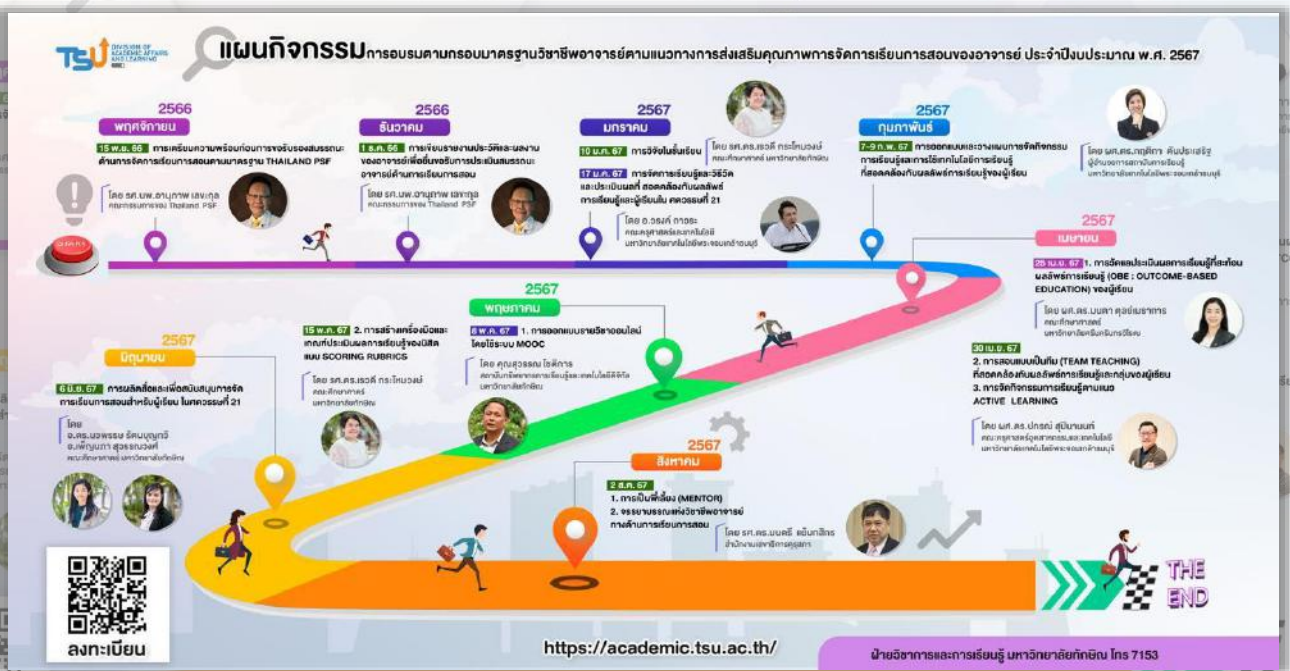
TSU DIVISION OF ACADEMIC AFFAIRS AND LEARNING

แผนกิจกรรม การอบรมตามกรอบมาตรฐานวิชาชีพอาจารย์ตามแนวทางการส่งเสริมคุณภาพการจัดการเรียนการสอนของอาจารย์ ประจำปีงบประมาณ พ.ศ. 2567

2566
พฤศจิกายน
15 พ.ย. 66 การเตรียมความพร้อมก่อนการขอรับรองสมรรถนะด้านการจัดการเรียนการสอนตามมาตรฐาน THAILAND PSF
โดย รศ.นพ.อนุภาพ เลขะกุล คณะกรรมการของ Thailand PSF

START

2566
ธันวาคม
1 ธ.ค. 66 การเขียนรายงานประวัติและผลงานของอาจารย์เพื่อยื่นขอรับการประเมินสมรรถนะอาจารย์ด้านการเรียนการสอน
โดย รศ.นพ.อนุภาพ เลขะกุล คณะกรรมการของ Thailand PSF

2567
มกราคม
10 ม.ค. 67 การวิจัยในชั้นเรียน
โดย รศ.ดร.เรวดี กระโหมวงศ์ คณะศึกษาศาสตร์ มหาวิทยาลัยทักษิณ
17 ม.ค. 67 การจัดการเรียนรู้และวิธีวัดและประเมินผลที่สอดคล้องกับผลลัพธ์การเรียนรู้และผู้เรียนใน ศตวรรษที่ 21
โดย อ.วรงค์ กาจระ คณะครุศาสตร์อุตสาหกรรมและเทคโนโลยี มหาวิทยาลัยเทคโนโลยีพระจอมเกล้าธนบุรี

2567
กุมภาพันธ์
7-9 ก.พ. 67 การออกแบบและวางแผนการจัดกิจกรรมการเรียนรู้และการใช้เทคโนโลยีการเรียนรู้ที่สอดคล้องกับผลลัพธ์การเรียนรู้ของผู้เรียน
โดย ผศ.ดร.ฤทธิกา ตันประเสริฐ ผู้อำนวยการสถาบันการเรียนรู้ มหาวิทยาลัยเทคโนโลยีพระจอมเกล้าธนบุรี

2567
เมษายน
25 เม.ย. 67 1. การจัดและประเมินผลการเรียนรู้ที่สะท้อนผลลัพธ์การเรียนรู้ (OBE : OUTCOME-BASED EDUCATION) ของผู้เรียน
โดย ผศ.ดร.มนสิช สิทธิสมบูรณ์ คณะศึกษาศาสตร์ มหาวิทยาลัยศรีนครินทรวิโรฒ

2567
พฤษภาคม
8 พ.ค. 67 1. การออกแบบรายวิชาออนไลน์โดยใช้ระบบ MOOC
โดย คุณสุวรรณ ไชติการ สถาบันพัฒนาการเรียนรู้และเทคโนโลยีดิจิทัล มหาวิทยาลัยทักษิณ
15 พ.ค. 67 2. การสร้างเครื่องมือและเกณฑ์ประเมินผลการเรียนรู้ของนิสิตแบบ SCORING RUBRICS
โดย รศ.ดร.เรวดี กระโหมวงศ์ คณะศึกษาศาสตร์ มหาวิทยาลัยทักษิณ

30 เม.ย. 67
2. การสอนแบบเป็นทีม (TEAM TEACHING) ที่สอดคล้องกับผลลัพธ์การเรียนรู้และกลุ่มของผู้เรียน
3. การจัดกิจกรรมการเรียนรู้ตามแนว ACTIVE LEARNING
โดย ผศ.ดร.ปกรณ์ สุปินานนท์ คณะครุศาสตร์อุตสาหกรรมและเทคโนโลยี มหาวิทยาลัยเทคโนโลยีพระจอมเกล้าธนบุรี

2567
มิถุนายน
6 มิ.ย. 67 การผลิตสื่อและเพื่อสนับสนุนการจัดการเรียนการสอนสำหรับผู้เรียน ในศตวรรษที่ 21
โดย อ.ดร.นงพรรณ รัตนบุญทวี อ.เพ็ญนภา สุวรรณวงศ์ คณะศึกษาศาสตร์ มหาวิทยาลัยทักษิณ

2567
สิงหาคม
2 ส.ค. 67
1. การเป็นพี่เลี้ยง (MENTOR)
2. จรรยาบรรณแห่งวิชาชีพอาจารย์ทางด้านการเรียนการสอน
โดย รศ.ดร.มนตรี แย้มกสิกร สำนักงานเลขาธิการคุรุสภา

THE END

ลงทะเบียน

https://academic.tsu.ac.th/

ฝ่ายวิชาการและการเรียนรู้ มหาวิทยาลัยทักษิณ โทร 7153